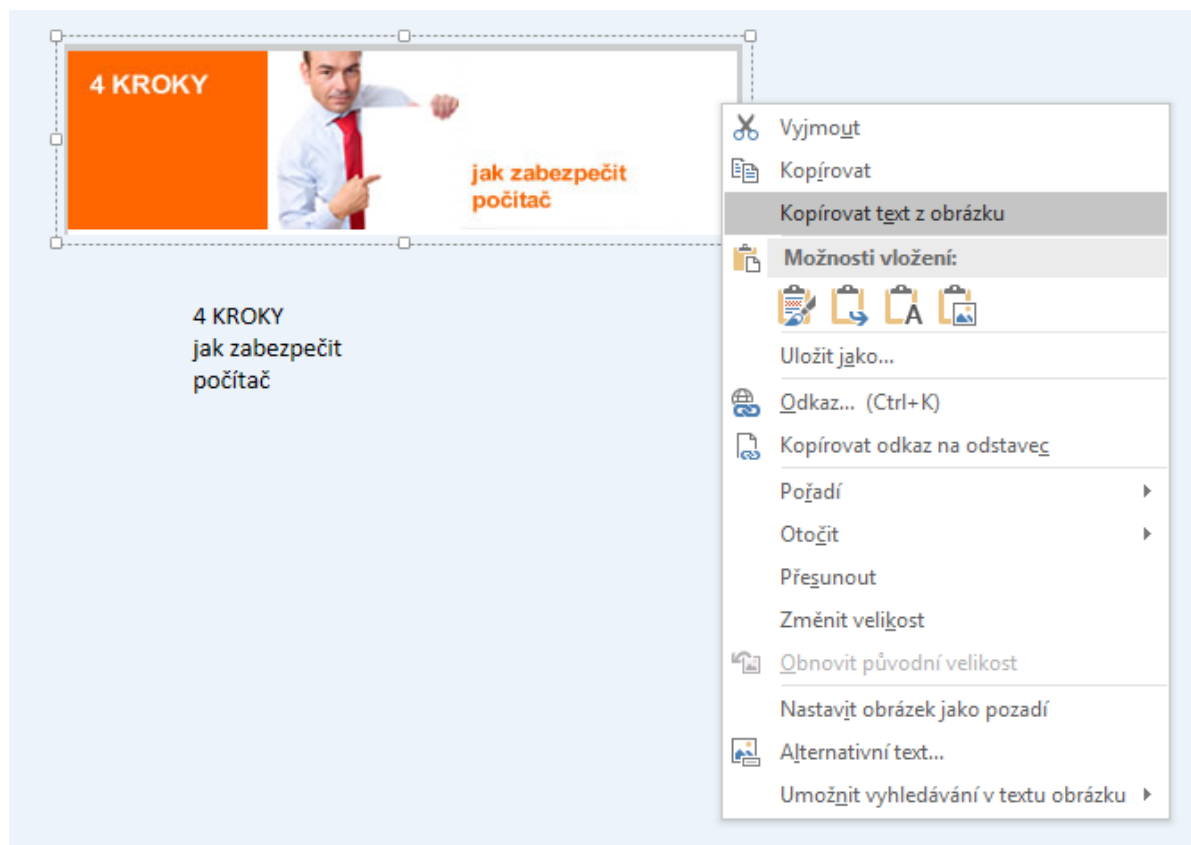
4 KROKY

jak zabezpečit počítač

4 KROKY
jak zabezpečit
počítač

Vyjmout
Kopírovat
Kopírovat text z obrázku
Možnosti vložení:
Uložit jako...
Odkaz... (Ctrl+K)
Kopírovat odkaz na odstavec
Pořadí
Otočit
Přesunout
Změnit velikost
Obnovit původní velikost
Nastavit obrázek jako pozadí
Alternativní text...
Umožnit vyhledávání v textu obrázku